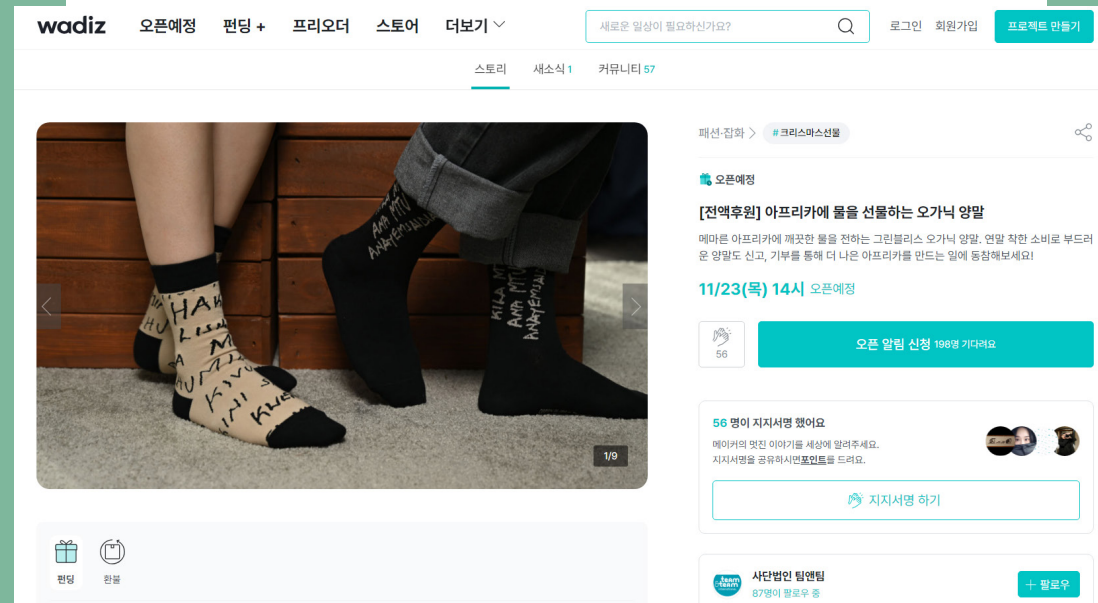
wadiz 오픈예정 펀딩 + 프리오더 스토어 더보기

새로운 일상이 필요하신가요?

로그인 회원가입 프로젝트 만들기

스토리 새소식 1 커뮤니티 57

1/9

펀딩 환불

패션·잡화 > # 크리스마스선물

오픈예정

[전액후원] 아프리카에 물을 선물하는 오가닉 양말

메마른 아프리카에 깨끗한 물을 전하는 그린블리스 오가닉 양말. 연말 착한 소비로 부드러운 양말도 신고, 기부를 통해 더 나은 아프리카를 만드는 일에 동참해보세요!

11/23(목) 14시 오픈예정

56

오픈 알림 신청 198명 기다려요

56 명이 지지서명 했어요

메이커의 멋진 이야기를 세상에 알려주세요.
지지서명을 공유하시면 포인트를 드려요.

지지서명 하기

사단법인 팀앤팀

87명이 팔로우 중

+ 팔로우